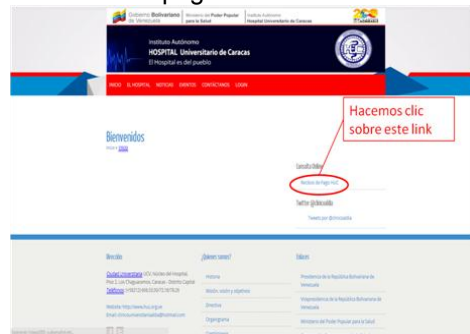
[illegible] pag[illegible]

Gobierno Bolivariano de Venezuela | Ministerio del Poder Popular para la Salud | Instituto Autónomo Hospital Universitario de Caracas

Instituto Autónomo
HOSPITAL Universitario de Caracas
El Hospital es del pueblo

INICIO EL HOSPITAL NOTICIAS EVENTOS CONTACTANOS LOGIN

Hacemos clic sobre este link

Bienvenidos

Consulta Online
Recibos de Pago HUC

Twitter @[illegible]
Tweets por @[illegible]

Dirección
Ciudad Universitaria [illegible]
Teléfono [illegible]
Website: http://www.huc.org.ve
Email: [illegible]

¿Quienes somos?
Historia
Misión, visión y objetivos
Directiva
Organigrama
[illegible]

Enlaces
Presidencia de la República Bolivariana de Venezuela
Vicepresidencia de la República Bolivariana de Venezuela
Ministerio del Poder Popular para la Salud